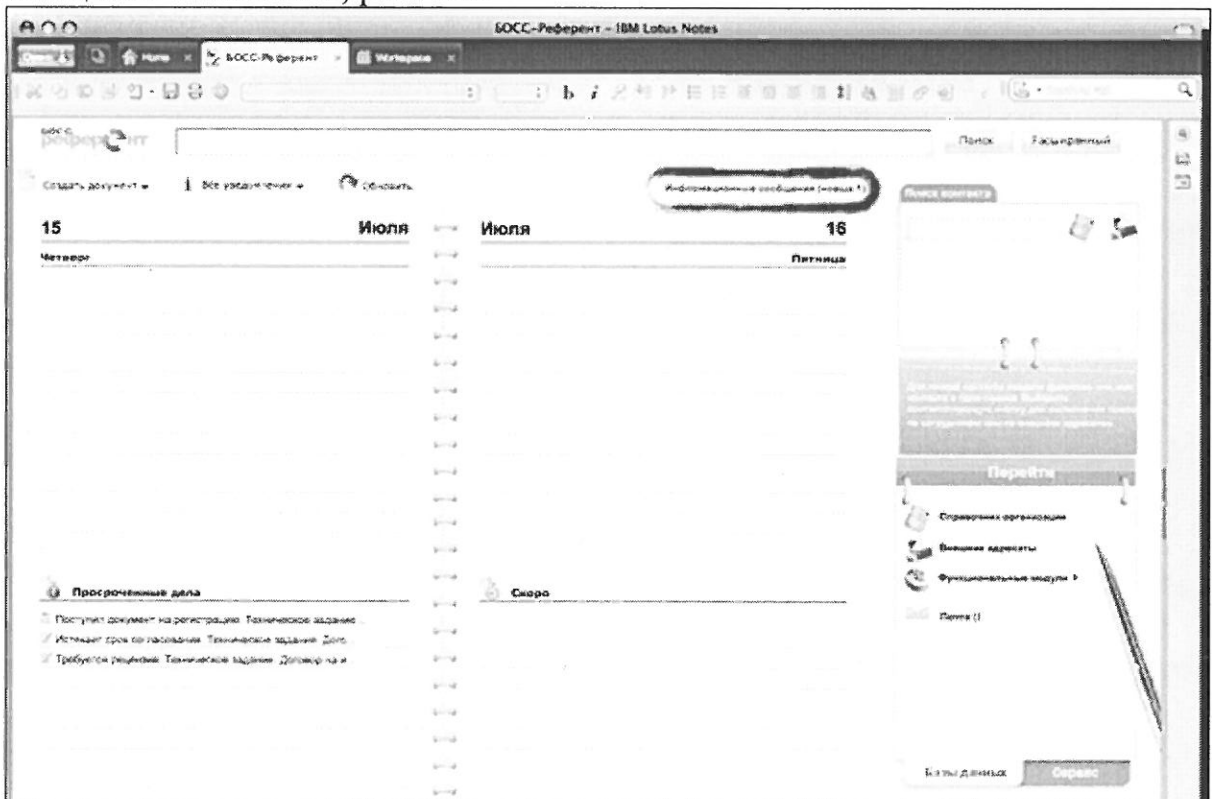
БОСС-Референт - IBM Lotus Notes

Open | Home | БОСС-Референт | Workspace

босс референт

Поиск | Расширенный

Создать документ | Все уведомления | Обновить

Информационные сообщения (новых 1)

Поиск контакта

15 Июля

Четверг

Июля 16

Пятница

Перейти

Справочник организации

Внешние адресаты

Функциональные модули

Почта (1)

Просроченные дела

Поступил документ на регистрацию. Техническое задание

Истекает срок согласования. Техническое задание. Дого

Требуется решение. Техническое задание. Договор на и

Скоро

Базы данных | Сервис